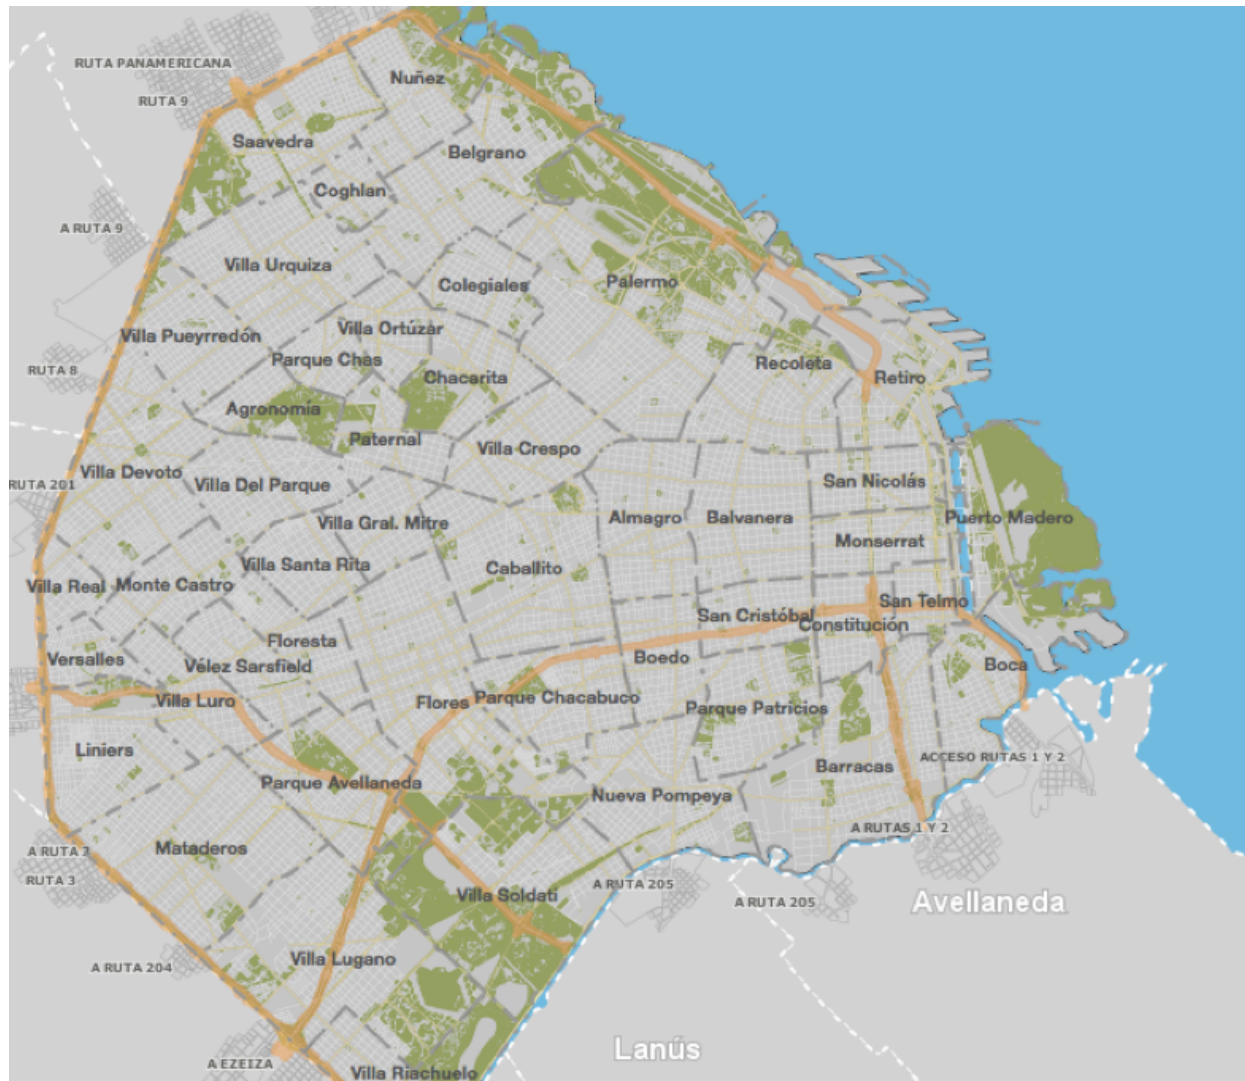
RUTA PANAMERICANA
RUTA 9
Nuñez
Saavedra
Belgrano
Coghlan
A RUTA 9
Villa Urquiza
Colegiales
Palermo
Villa Pueyrredón
Villa Ortúzar
Parque Chas
RUTA 8
Chacarita
Recoleta
Retiro
Agronomía
Paternal
Villa Crespo
RUTA 201
Villa Devoto
Villa Del Parque
San Nicolás
Villa Gral. Mitre
Almagro
Balvanera
Puerto Madero
Monserrat
Villa Santa Rita
Caballito
Villa Real
Monte Castro
San Telmo
San Cristóbal
Constitución
Floresta
Versalles
Vélez Sarsfield
Boedo
Boca
Villa Luro
Flores
Parque Chacabuco
Parque Patricios
Liniers
ACCESO RUTAS 1 Y 2
Barracas
Parque Avellaneda
Nueva Pompeya
A RUTAS 1 Y 2
A RUTA 7
Mataderos
RUTA 3
A RUTA 205
Villa Soldati
A RUTA 205
Avellaneda
Villa Lugano
A RUTA 204
Lanús
A EZEIZA
Villa Riachuelo